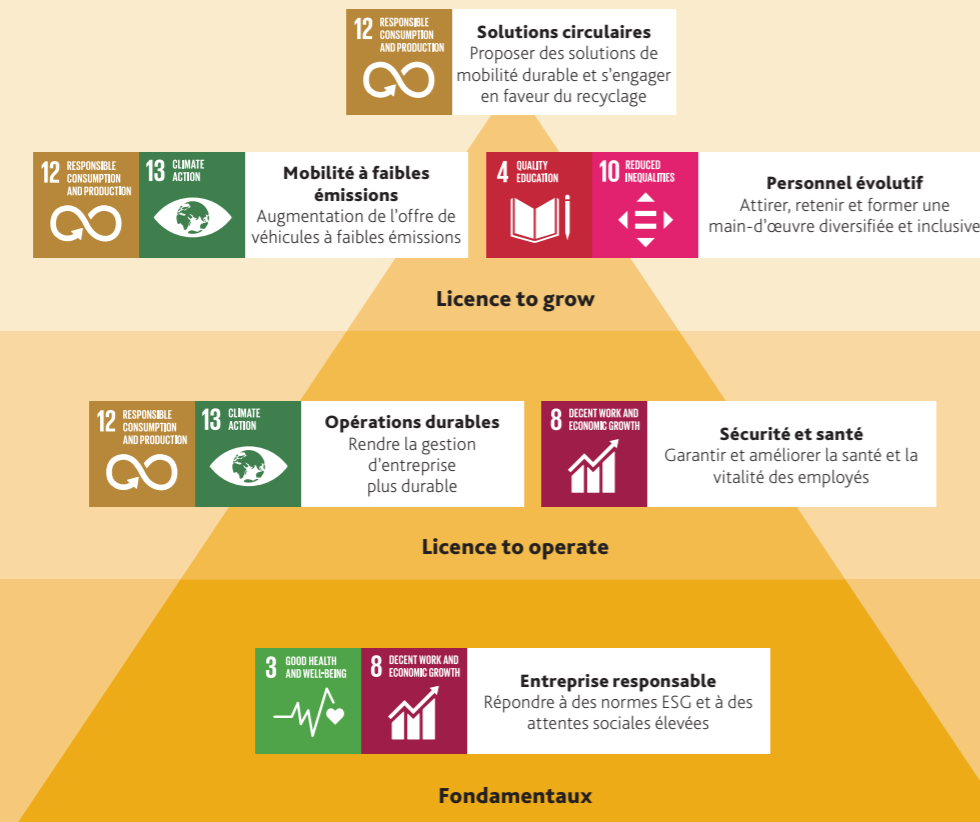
12 RESPONSIBLE CONSUMPTION AND PRODUCTION

Solutions circulaires
Proposer des solutions de mobilité durable et s'engager en faveur du recyclage

12 RESPONSIBLE CONSUMPTION AND PRODUCTION

13 CLIMATE ACTION

Mobilité à faibles émissions
Augmentation de l'offre de véhicules à faibles émissions

4 QUALITY EDUCATION

10 REDUCED INEQUALITIES

Personnel évolutif
Attirer, retenir et former une main-d'œuvre diversifiée et inclusive

Licence to grow

12 RESPONSIBLE CONSUMPTION AND PRODUCTION

13 CLIMATE ACTION

Opérations durables
Rendre la gestion d'entreprise plus durable

8 DECENT WORK AND ECONOMIC GROWTH

Sécurité et santé
Garantir et améliorer la santé et la vitalité des employés

Licence to operate

3 GOOD HEALTH AND WELL-BEING

8 DECENT WORK AND ECONOMIC GROWTH

Entreprise responsable
Répondre à des normes ESG et à des attentes sociales élevées

Fondamentaux